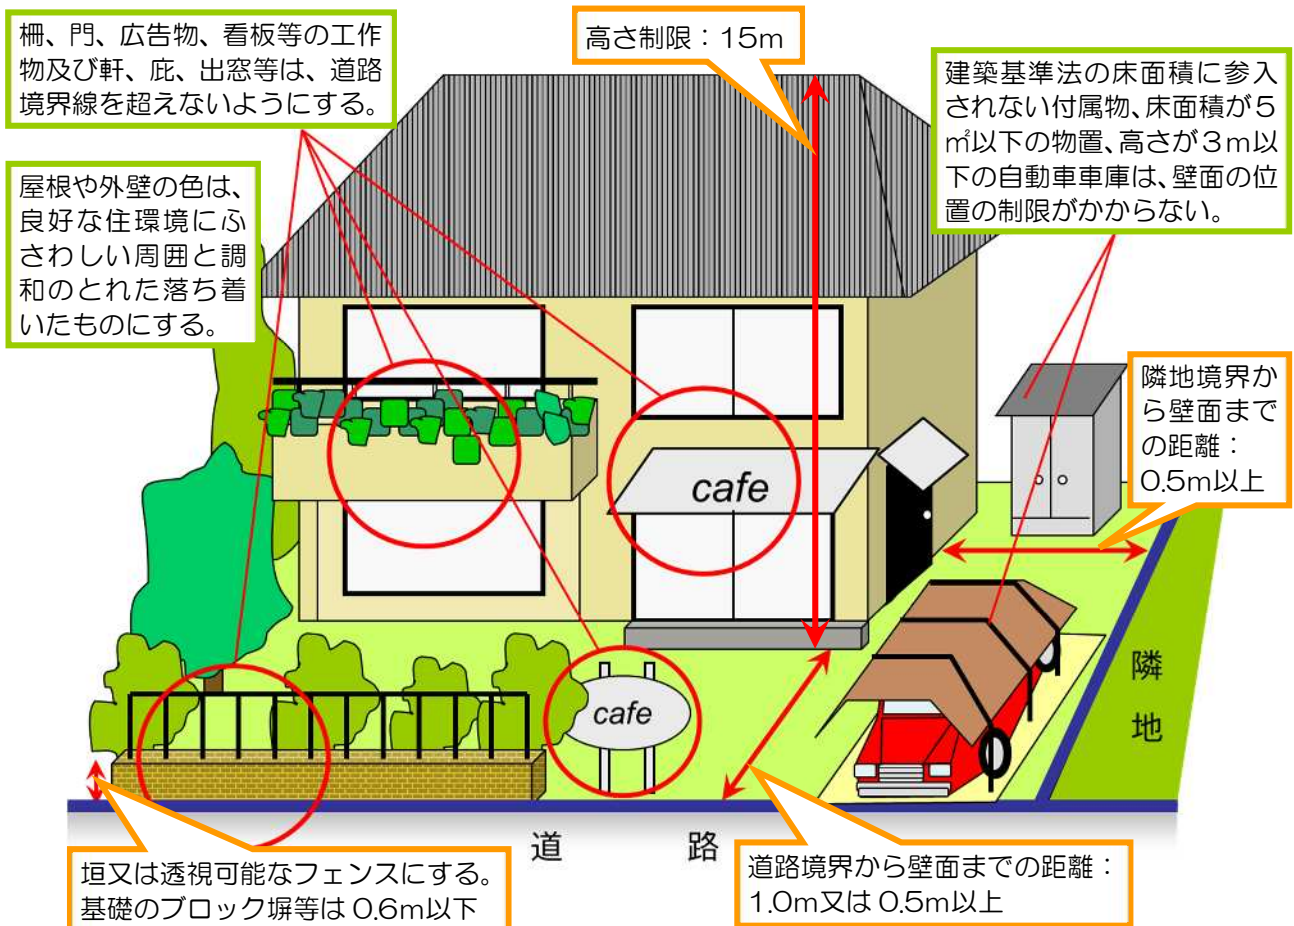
柵、門、広告物、看板等の工作物及び軒、庇、出窓等は、道路境界線を超えないようにする。

高さ制限：15m

建築基準法の床面積に参入されない付属物、床面積が5㎡以下の物置、高さが3m以下の自動車車庫は、壁面の位置の制限がかからない。

屋根や外壁の色は、良好な住環境にふさわしい周囲と調和のとれた落ち着いたものにする。

cafe

隣地境界から壁面までの距離：0.5m以上

cafe

隣地

道　路

垣又は透視可能なフェンスにする。基礎のブロック塀等は0.6m以下

道路境界から壁面までの距離：1.0m又は0.5m以上